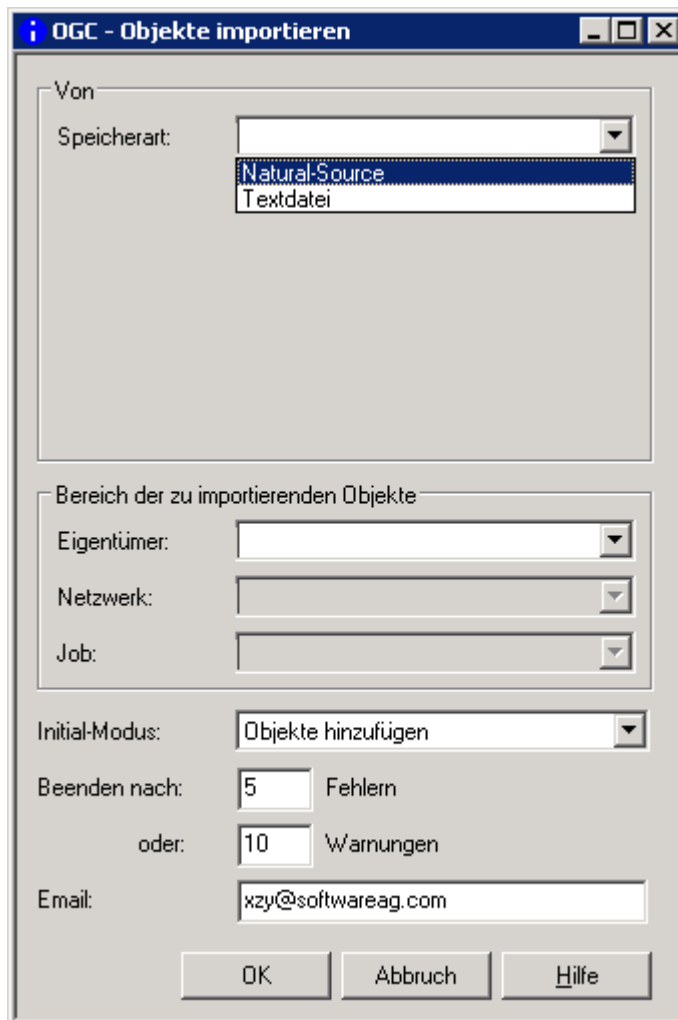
OGC - Objekte importieren

Von

Speicherart:

Natural-Source

Textdatei

Bereich der zu importierenden Objekte

Eigentümer:

Netzwerk:

Job:

Initial-Modus: Objekte hinzufügen

Beenden nach: 5 Fehlern

oder: 10 Warnungen

Email: xzy@softwareag.com

OK Abbruch Hilfe